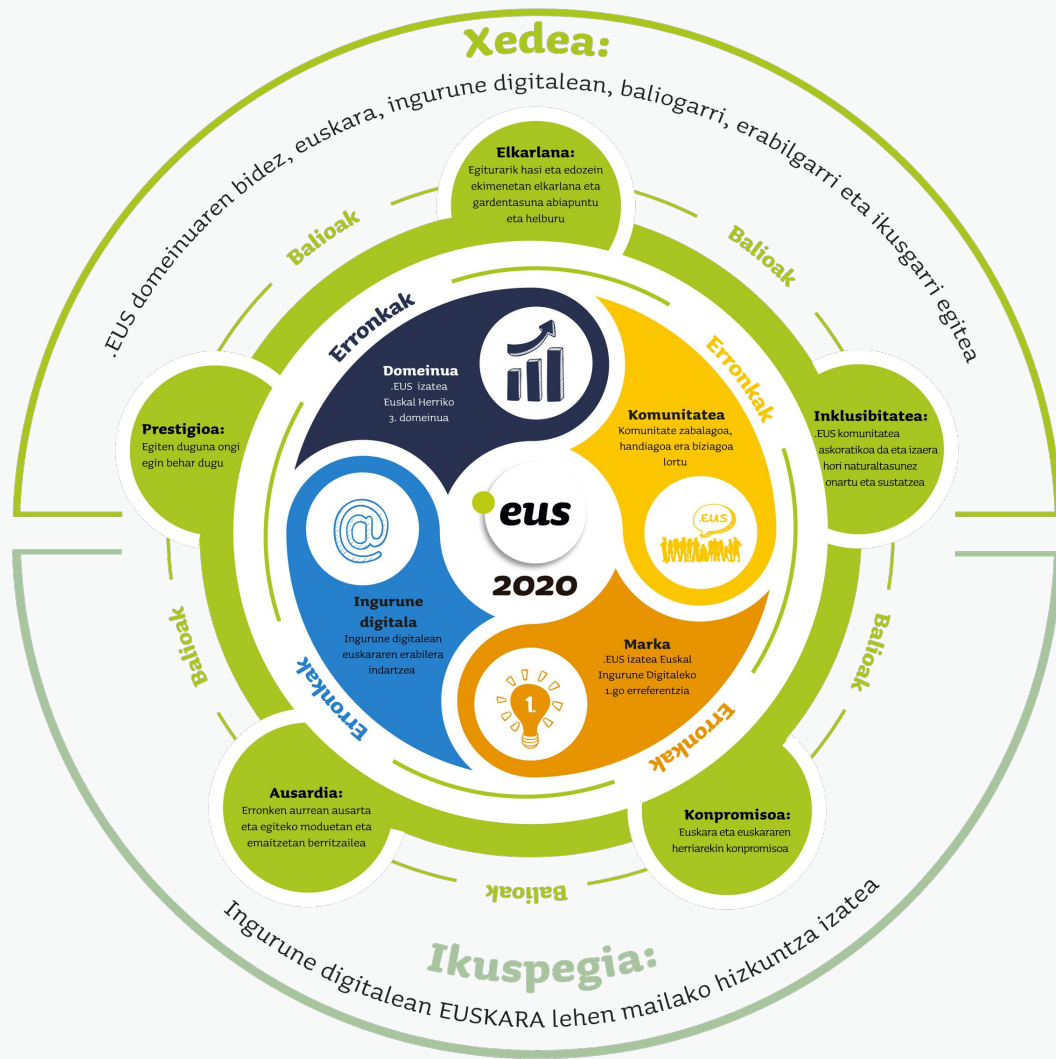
Xedea:

.EUS domeinuaren bidez, euskara, ingurune digitalean, baliogarri, erabilgarri eta ikusgarri egitea

Elkarlana:
Egiturarik hasi eta edozein ekimenetan elkarlana eta gardentasuna abiapuntu eta helburu

Balioak

Balioak

Prestigioa:
Egiten duguna ongi egin behar dugu

Inklusibitatea:
.EUS komunitatea askoratikoa da eta izaera hori naturaltasunez onartu eta sustatzea

Erronkak

Domeinua
.EUS izatea Euskal Herriko 3. domeinua

Erronkak

Komunitatea
Komunitate zabalagoa, handiagoa era biziagoa lortu

.EUS

.eus
2020

Ingurune digitala
Ingurune digitalean euskararen erabilera indartzea

Erronkak

Marka
.EUS izatea Euskal Ingurune Digitaleko 1.go erreferentzia

1.

Erronkak

Balioak

Balioak

Ausardia:
Erronken aurrean ausarta eta egiteko moduetan eta emaitzetan berritzailea

Konpromisoa:
Euskara eta euskararen herriarekin konpromisoa

Balioak

Ingurune digitalean EUSKARA lehen mailako hizkuntza izatea

Ikuspegia: